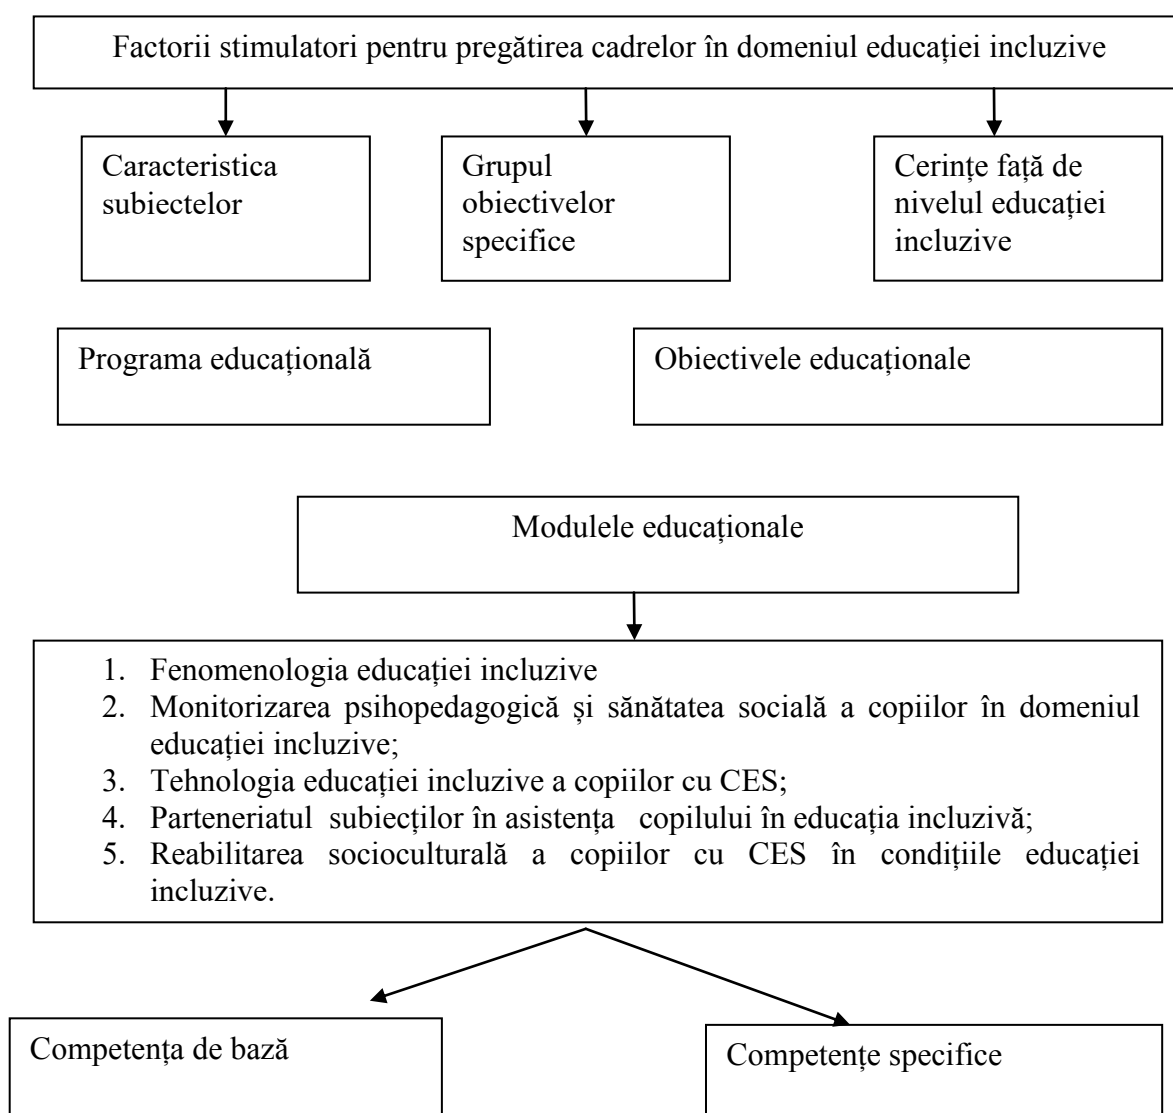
Factorii stimulatori pentru pregătirea cadrelor în domeniul educației incluzive

Caracteristica subiectelor

Grupul obiectivelor specifice

Cerințe față de nivelul educației incluzive

Programa educațională

Obiectivele educaționale

Modulele educaționale

1. Fenomenologia educației incluzive
2. Monitorizarea psihopedagogică și sănătatea socială a copiilor în domeniul educației incluzive;
3. Tehnologia educației incluzive a copiilor cu CES;
4. Parteneriatul subiecților în asistența copilului în educația incluzivă;
5. Reabilitarea socioculturală a copiilor cu CES în condițiile educației incluzive.

Competența de bază

Competențe specifice